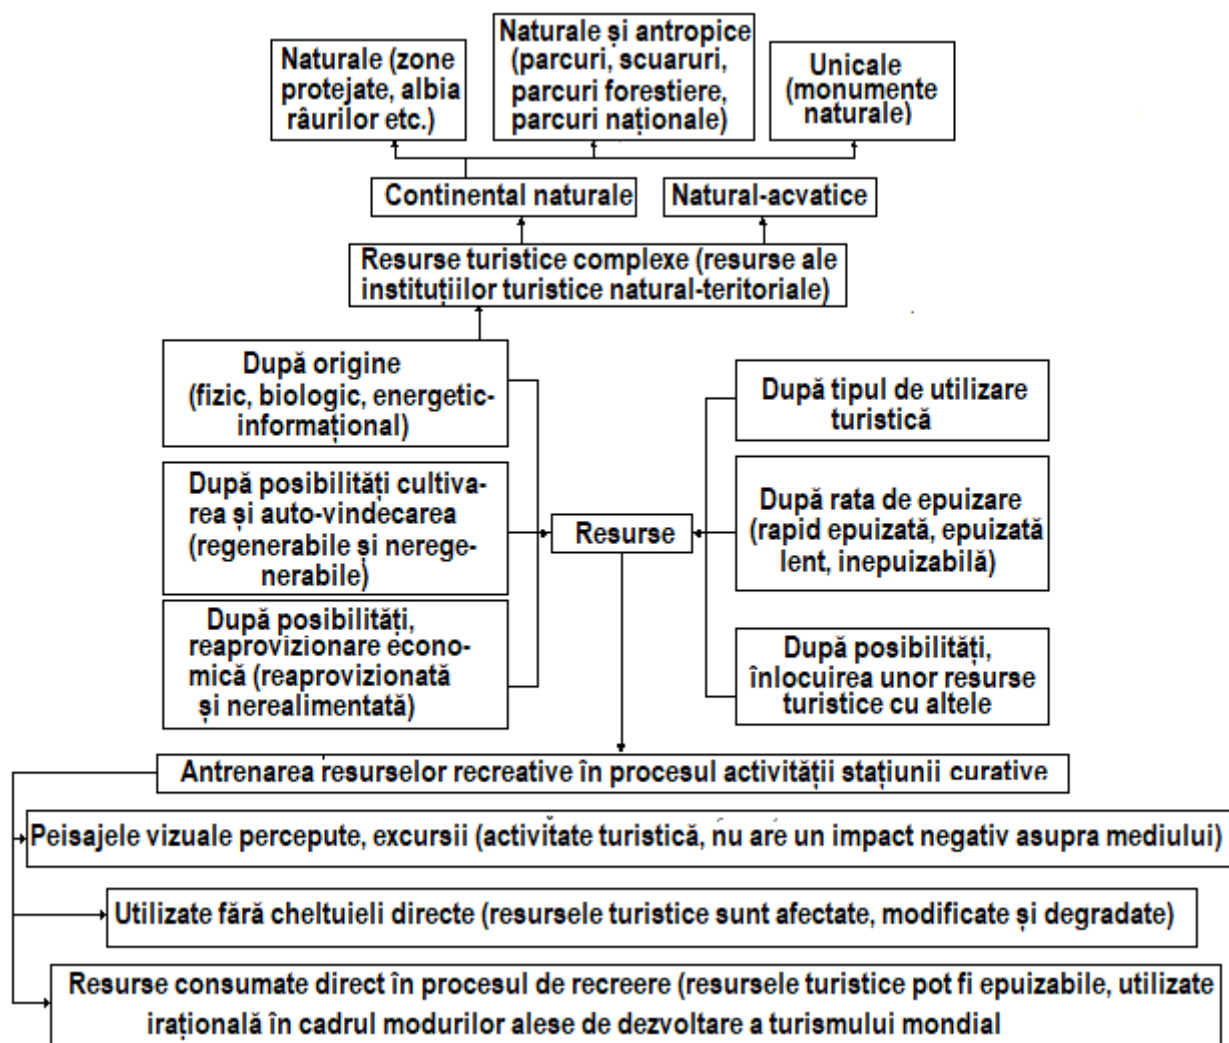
Naturale (zone protejate, albia râurilor etc.)

Naturale și antropice (parcuri, scuaruri, parcuri forestiere, parcuri naționale)

Unicale (monumente naturale)

Continental naturale

Natural-acvatice

Resurse turistice complexe (resurse ale instituțiilor turistice natural-teritoriale)

După origine (fizic, biologic, energetic-informațional)

După posibilități cultivarea și auto-vindecarea (regenerabile și neregenerabile)

După posibilități, reaprovizionare economică (reaprovizionată și nerealimentată)

Resurse

După tipul de utilizare turistică

După rata de epuizare (rapid epuizată, epuizată lent, inepuizabilă)

După posibilități, înlocuirea unor resurse turistice cu altele

Antrenarea resurselor recreative în procesul activității stațiunii curative

Peisajele vizuale percepute, excursii (activitate turistică, nu are un impact negativ asupra mediului)

Utilizate fără cheltuieli directe (resursele turistice sunt afectate, modificate și degradate)

Resurse consumate direct în procesul de recreere (resursele turistice pot fi epuizabile, utilizate irațională în cadrul modurilor alese de dezvoltare a turismului mondial